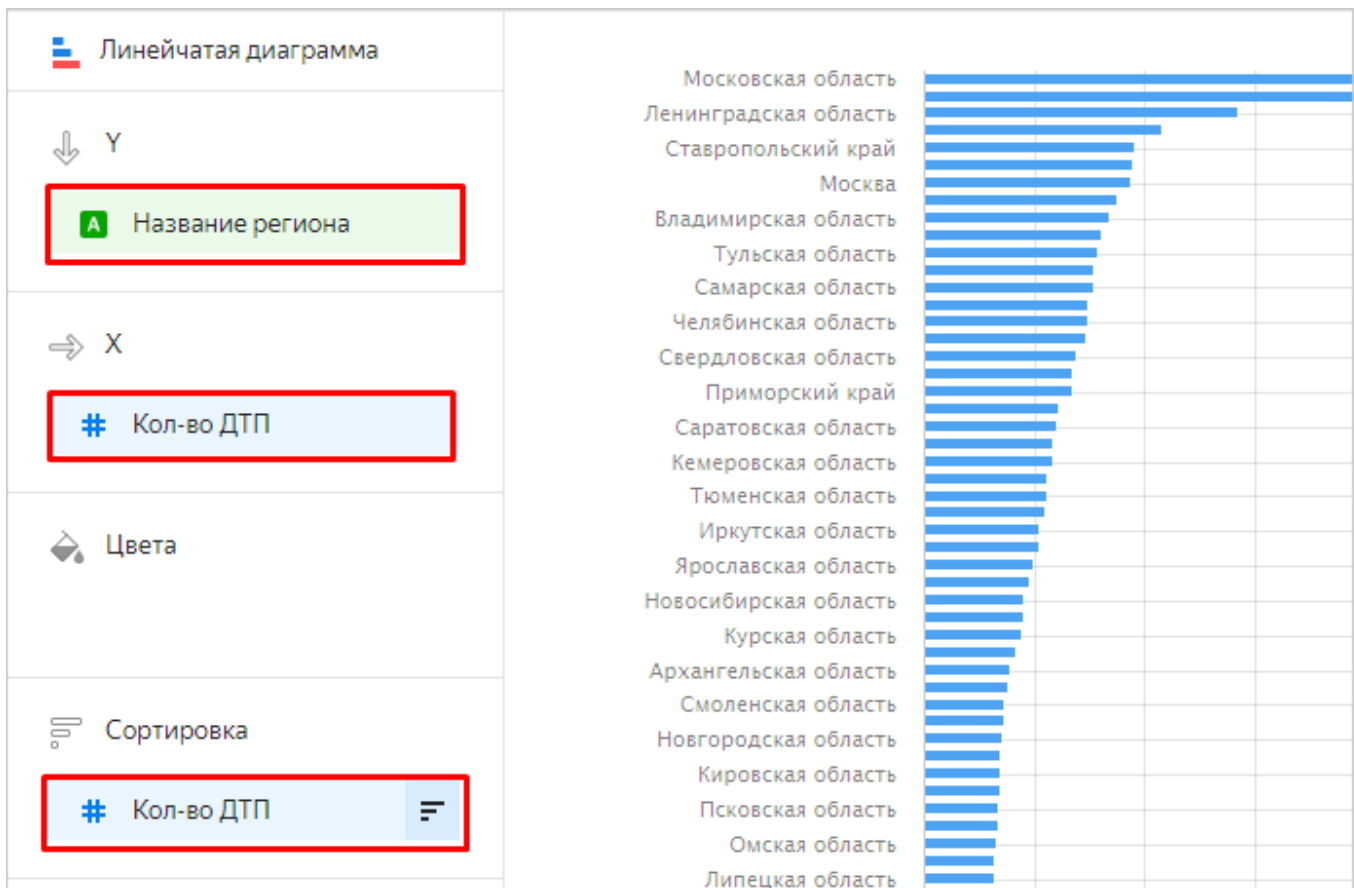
Линейчатая диаграмма

Y

A Название региона

X

Кол-во ДТП

Цвета

Сортировка

Кол-во ДТП

Московская область
Ленинградская область
Ставропольский край
Москва
Владимирская область
Тульская область
Самарская область
Челябинская область
Свердловская область
Приморский край
Саратовская область
Кемеровская область
Тюменская область
Иркутская область
Ярославская область
Новосибирская область
Курская область
Архангельская область
Смоленская область
Новгородская область
Кировская область
Псковская область
Омская область
Липецкая область